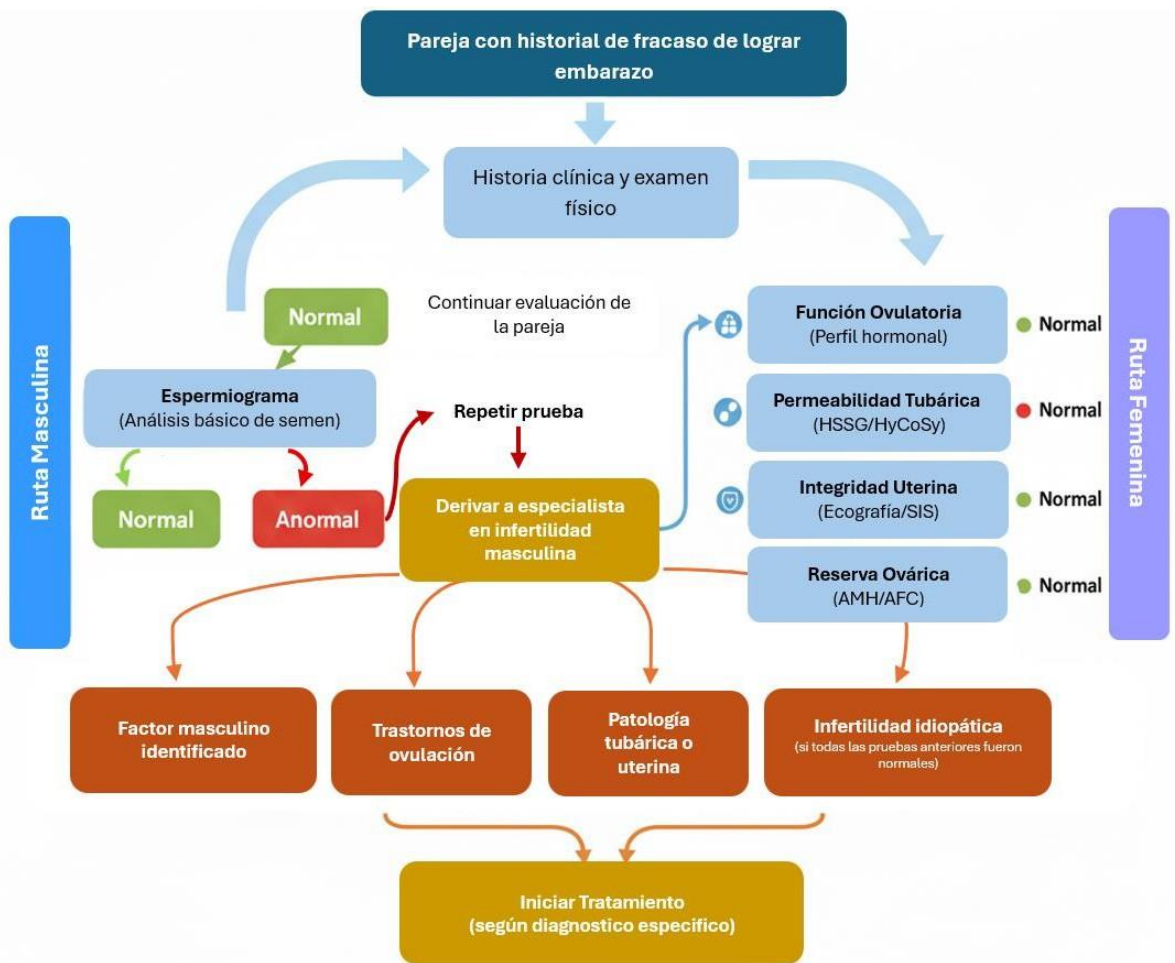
Pareja con historial de fracaso de lograr embarazo

Historia clínica y examen físico

Ruta Masculina

Normal

Continuar evaluación de la pareja

Espermiograma
(Análisis básico de semen)

Repetir prueba

Normal

Anormal

Derivar a especialista en infertilidad masculina

Función Ovulatoria
(Perfil hormonal)

Normal

Permeabilidad Tubárica
(HSSG/HyCoSy)

Normal

Integridad Uterina
(Ecografía/SIS)

Normal

Reserva Ovárica
(AMH/AFC)

Normal

Ruta Femenina

Factor masculino identificado

Trastornos de ovulación

Patología tubárica o uterina

Infertilidad idiopática
(si todas las pruebas anteriores fueron normales)

Iniciar Tratamiento
(según diagnostico especifico)